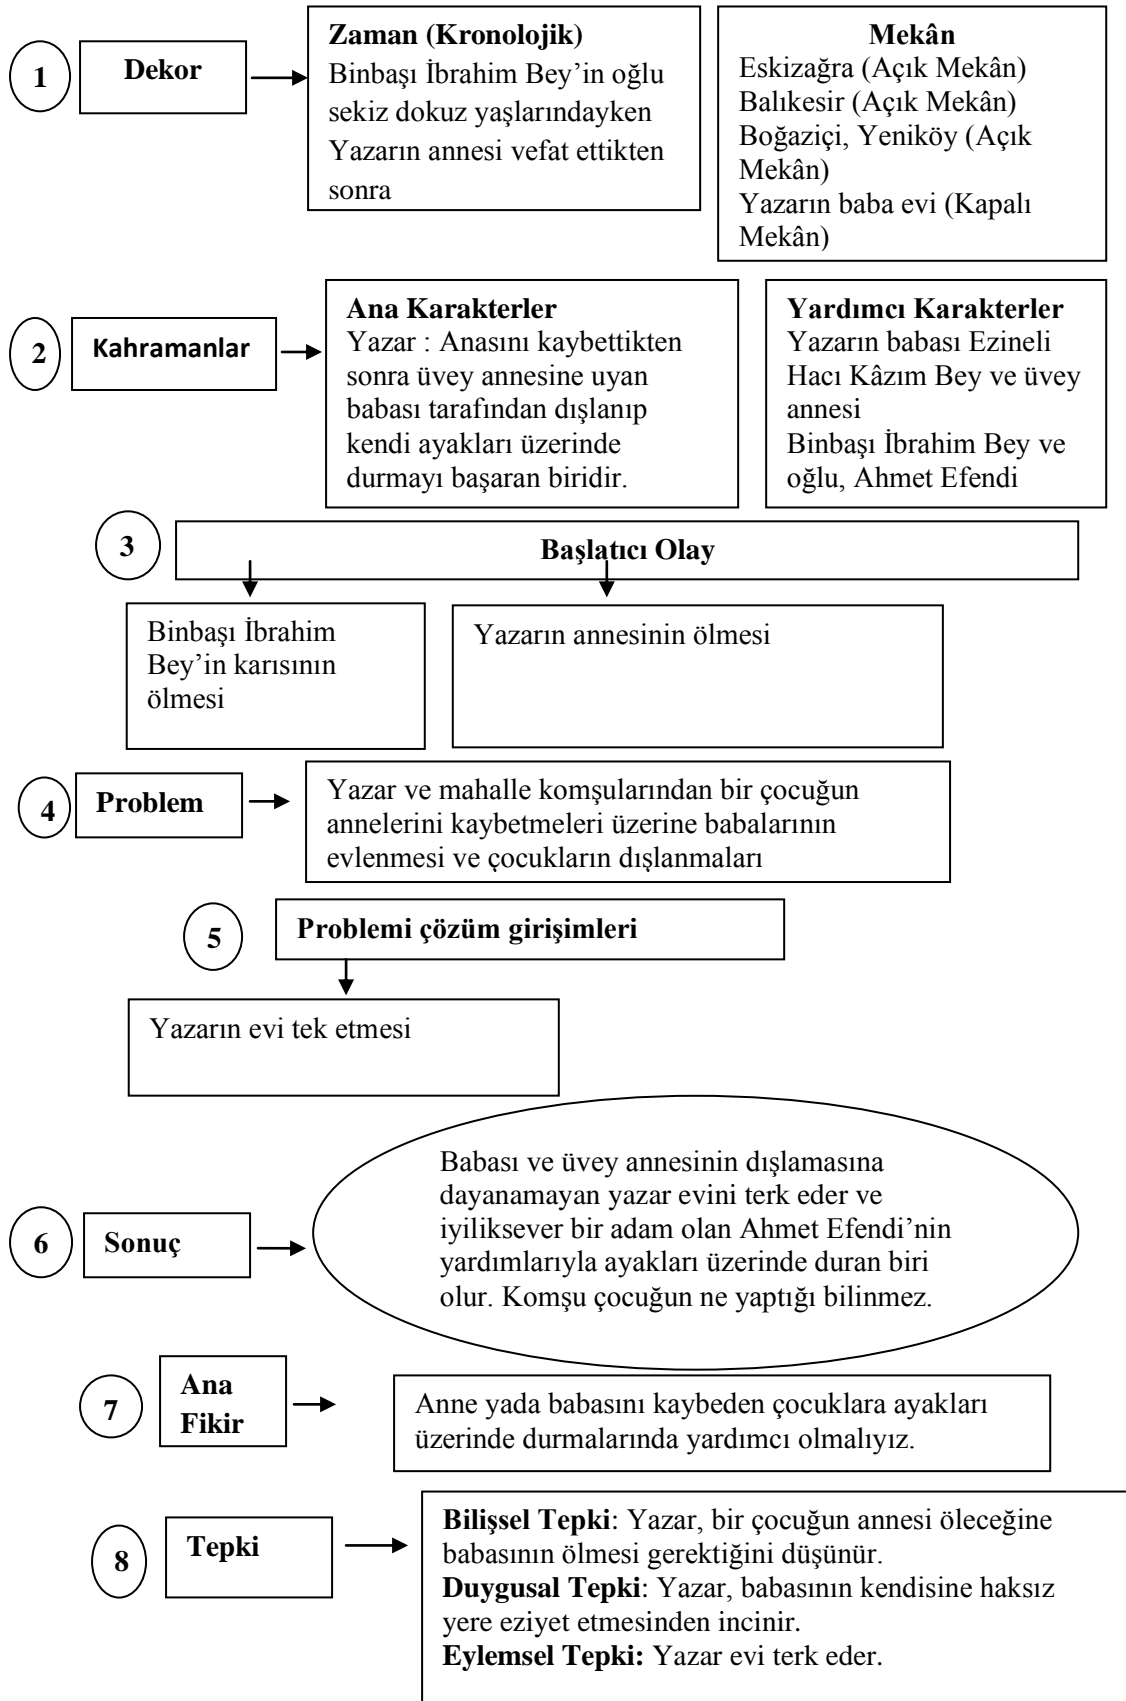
1

Dekor

Zaman (Kronolojik)
Binbaşı İbrahim Bey'in oğlu sekiz dokuz yaşlarındayken
Yazarın annesi vefat ettikten sonra

Mekân
Eskizağra (Açık Mekân)
Balıkesir (Açık Mekân)
Boğaziçi, Yeniköy (Açık Mekân)
Yazarın baba evi (Kapalı Mekân)

2

Kahramanlar

Ana Karakterler
Yazar : Anasını kaybettikten sonra üvey annesine uyan babası tarafından dışlanıp kendi ayakları üzerinde durmayı başaran biridir.

Yardımcı Karakterler
Yazarın babası Ezineli Hacı Kâzım Bey ve üvey annesi
Binbaşı İbrahim Bey ve oğlu, Ahmet Efendi

3

Başlatıcı Olay

Binbaşı İbrahim Bey'in karısının ölmesi

Yazarın annesinin ölmesi

4

Problem

Yazar ve mahalle komşularından bir çocuğun annelerini kaybetmeleri üzerine babalarının evlenmesi ve çocukların dışlanmaları

5

Problemi çözüm girişimleri

Yazarın evi tek etmesi

6

Sonuç

Babası ve üvey annesinin dışlamasına dayanamayan yazar evini terk eder ve iyiliksever bir adam olan Ahmet Efendi'nin yardımlarıyla ayakları üzerinde duran biri olur. Komşu çocuğun ne yaptığı bilinmez.

7

Ana Fikir

Anne yada babasını kaybeden çocuklara ayakları üzerinde durmalarında yardımcı olmalıyız.

8

Tepki

Bilişsel Tepki: Yazar, bir çocuğun annesi öleceğine babasının ölmesi gerektiğini düşünür.
Duygusal Tepki: Yazar, babasının kendisine haksız yere eziyet etmesinden incinir.
Eylemsel Tepki: Yazar evi terk eder.